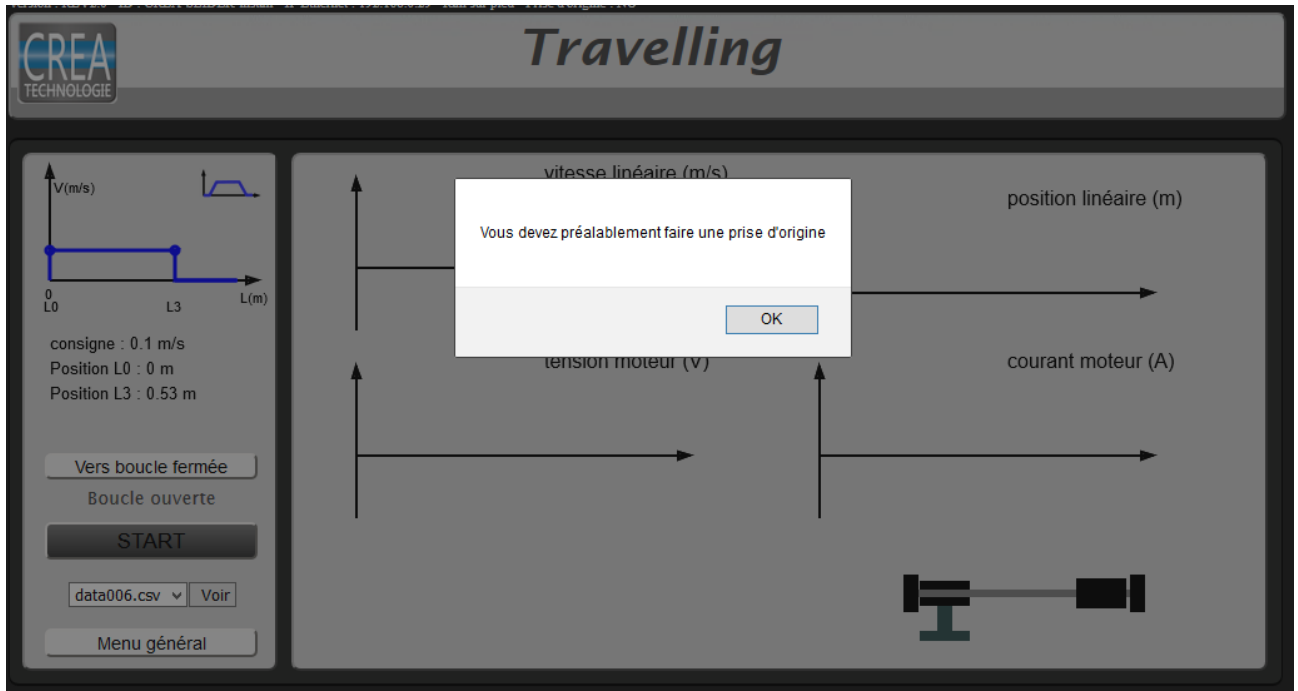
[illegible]

CREA TECHNOLOGIE

Travelling

V(m/s)

0
L0

L3

L(m)

consigne : 0.1 m/s
Position L0 : 0 m
Position L3 : 0.53 m

Vers boucle fermée

Boucle ouverte

START

data006.csv

Voir

Menu général

vitesse linéaire (m/s)

position linéaire (m)

tension moteur (V)

courant moteur (A)

Vous devez préalablement faire une prise d'origine

OK